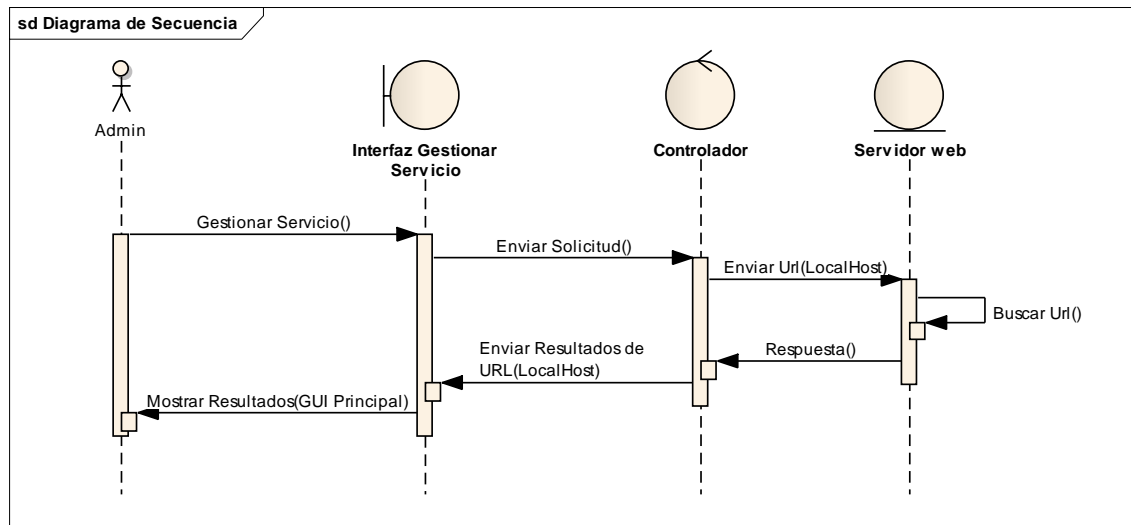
sd Diagrama de Secuencia

Admin

Interfaz Gestionar Servicio

Controlador

Servidor web

Gestionar Servicio()

Enviar Solicitud()

Enviar Url(LocalHost)

Buscar Url()

Respuesta()

Enviar Resultados de URL(LocalHost)

Mostrar Resultados(GUI Principal)